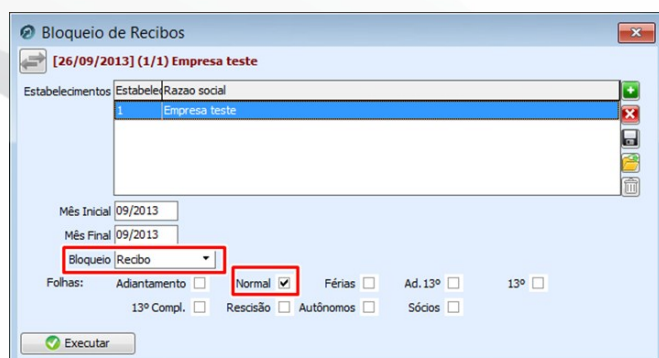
Bloqueio de Recibos

[26/09/2013] (1/1) Empresa teste

Estabelecimentos

| Estabelec | Razao social |
|---|---|
| 1 | Empresa teste |

Mês Inicial 09/2013

Mês Final 09/2013

Bloqueio Recibo

Folhas: Adiantamento Normal Férias Ad. 13º 13º

13º Compl. Rescisão Autônomos Sócios

Executar